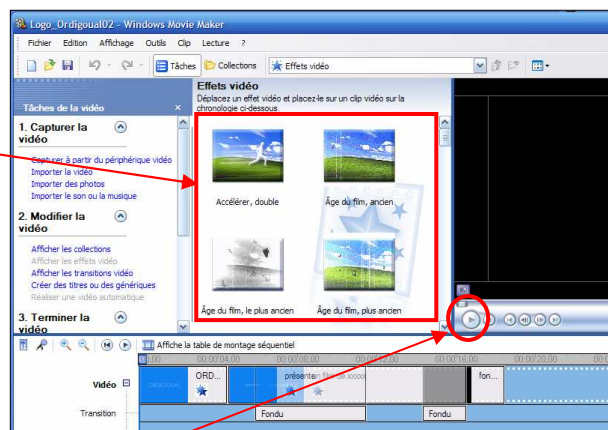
Logo_Ordigoual02 - Windows Movie Maker

Fichier Edition Affichage Outils Clip Lecture ?

Tâches Collections Effets vidéo

Tâches de la vidéo

1. Capturer la vidéo

Capturer à partir du périphérique vidéo
Importer la vidéo
Importer des photos
Importer le son ou la musique

2. Modifier la vidéo

Afficher les collections
Afficher les effets vidéo
Afficher les transitions vidéo
Créer des titres ou des génériques
Réaliser une vidéo automatique

3. Terminer la vidéo

Effets vidéo
Déplacez un effet vidéo et placez-le sur un clip vidéo sur la chronologie ci-dessous.

Accélérer, double
Âge du film, ancien
Âge du film, le plus ancien
Âge du film, plus ancien

Affiche la table de montage séquentiel

0:00 00:00:04.00 00:00:08.00 00:00:12.00 00:00:16.00 00:00:20.00

Vidéo
ORDIGOUAL
ORD...
présente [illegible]
fon...

Transition
Fondu
Fondu